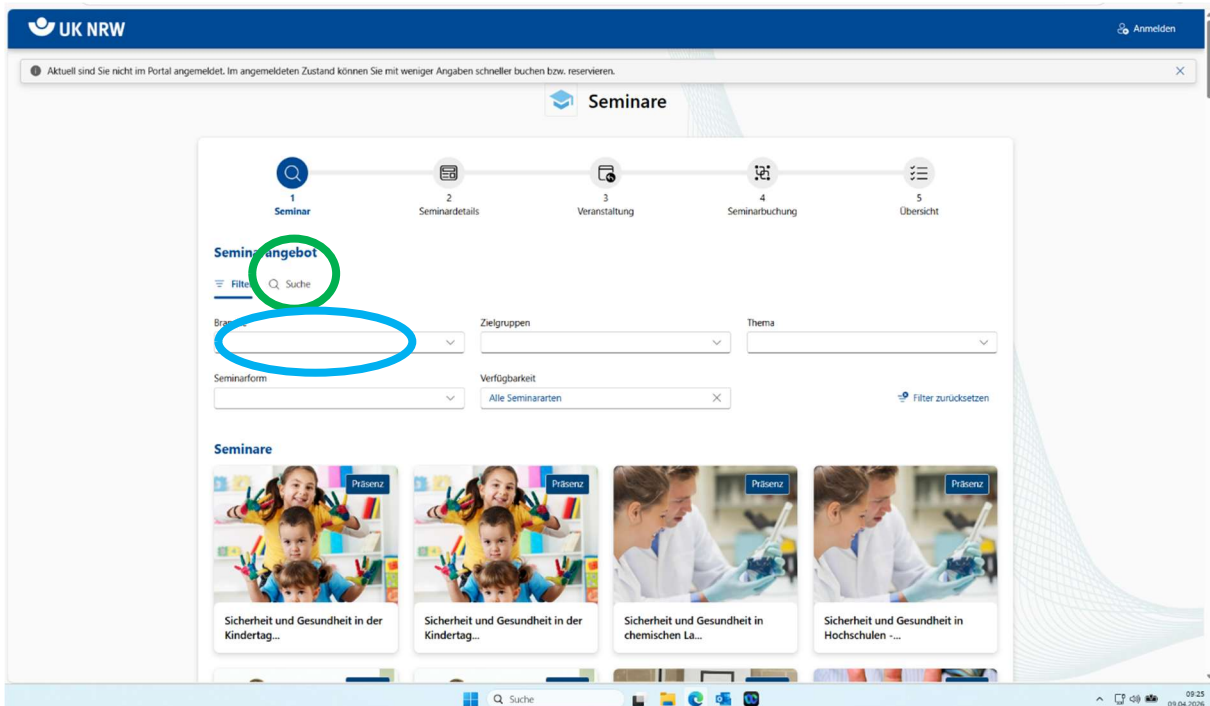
UK NRW

Anmelden

Aktuell sind Sie nicht im Portal angemeldet. Im angemeldeten Zustand können Sie mit weniger Angaben schneller buchen bzw. reservieren.

Seminare

1
Seminar

2
Seminardetails

3
Veranstaltung

4
Seminarbuchung

5
Übersicht

Semin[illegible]angebot

Filte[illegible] Suche

Bra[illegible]

Zielgruppen

Thema

Seminarform

Verfügbarkeit

Alle Seminararten

Filter zurücksetzen

Seminare

Präsenz

Sicherheit und Gesundheit in der Kindertag...

Präsenz

Sicherheit und Gesundheit in der Kindertag...

Präsenz

Sicherheit und Gesundheit in chemischen La...

Präsenz

Sicherheit und Gesundheit in Hochschulen -...

Suche

09:25
09.04.2026